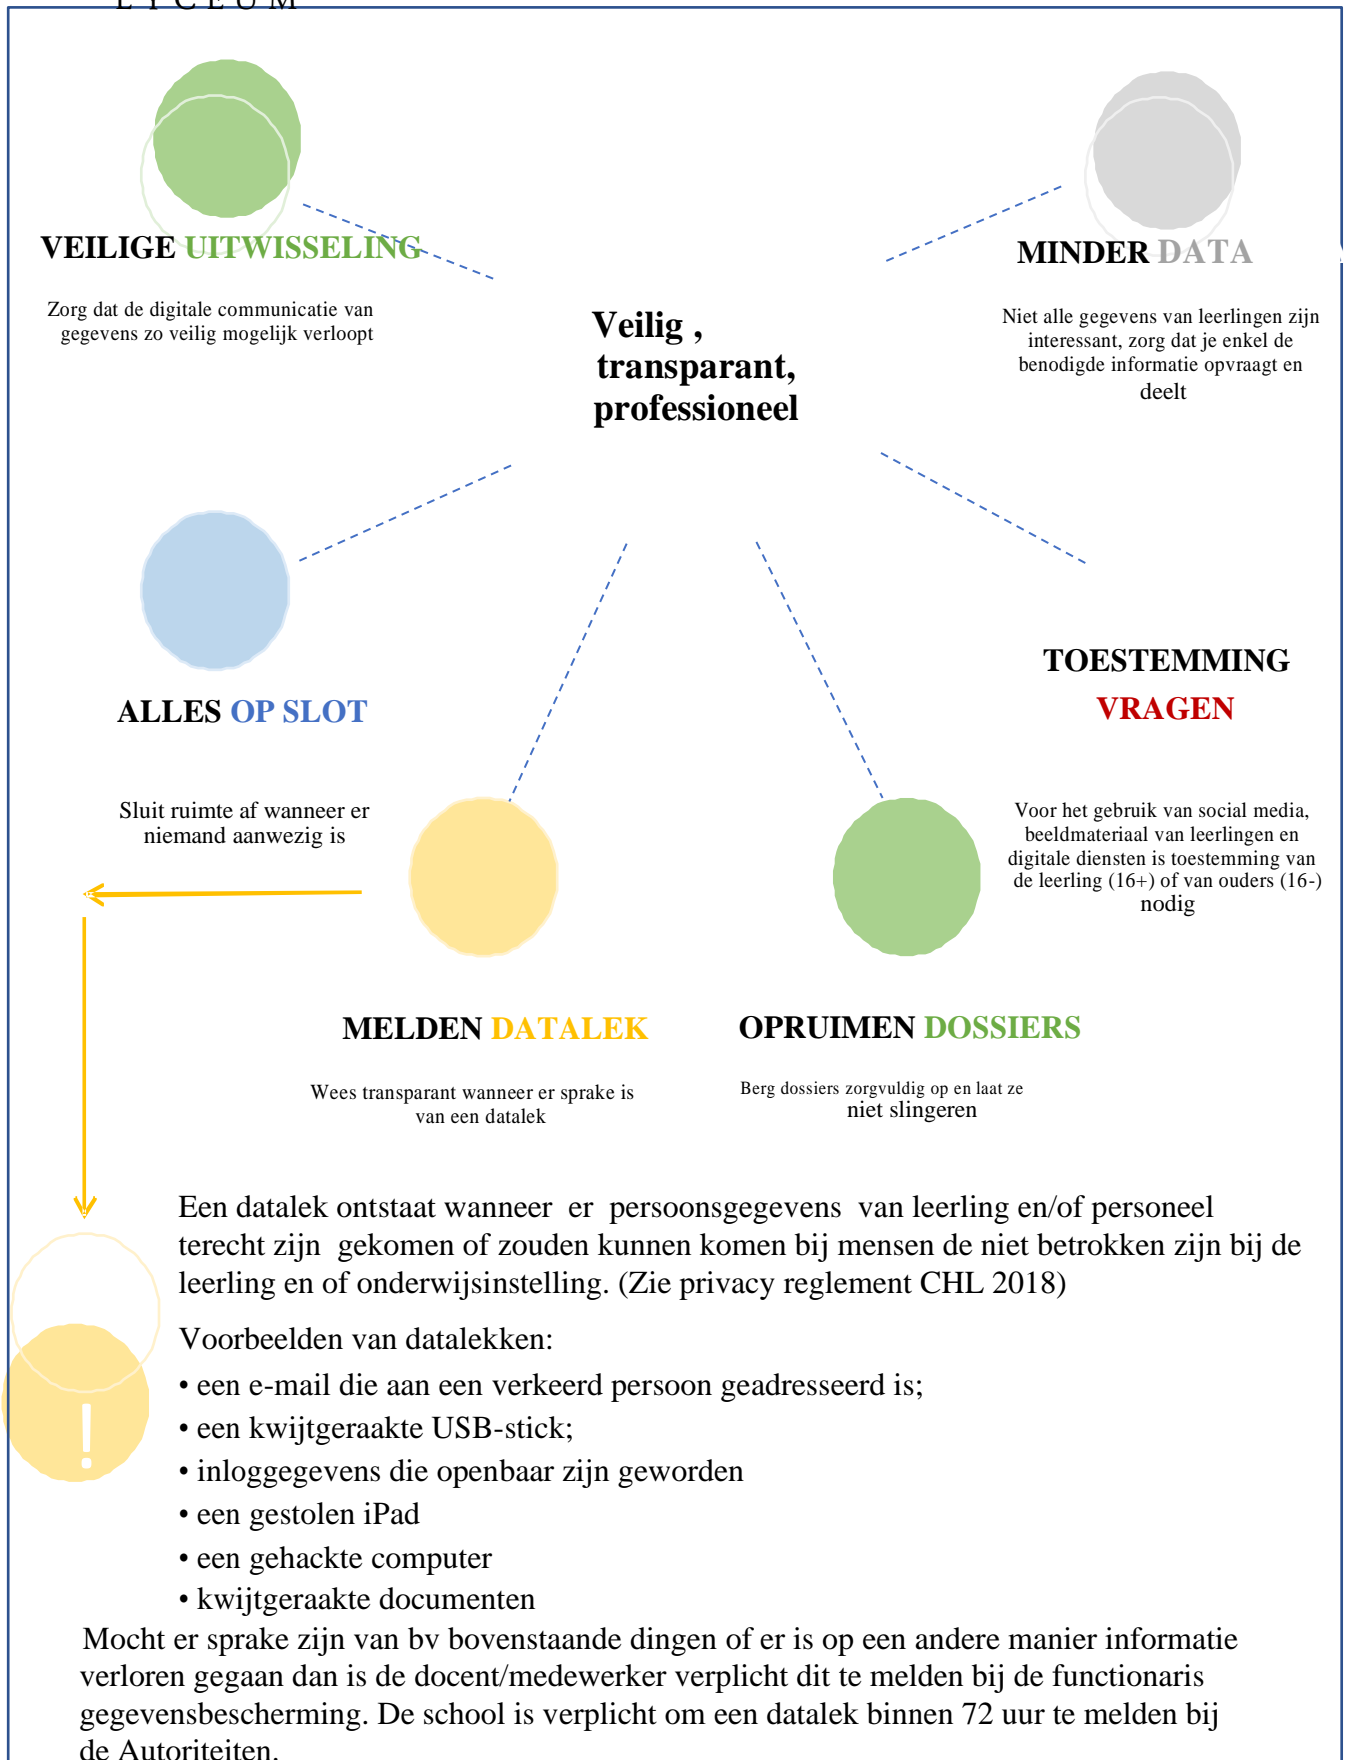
L Y C E U M

VEILIGE UITWISSELING

Zorg dat de digitale communicatie van gegevens zo veilig mogelijk verloopt

Veilig , transparant, professioneel

MINDER DATA

Niet alle gegevens van leerlingen zijn interessant, zorg dat je enkel de benodigde informatie opvraagt en deelt

ALLES OP SLOT

Sluit ruimte af wanneer er niemand aanwezig is

TOESTEMMING VRAGEN

Voor het gebruik van social media, beeldmateriaal van leerlingen en digitale diensten is toestemming van de leerling (16+) of van ouders (16-) nodig

MELDEN DATALEK

Wees transparant wanneer er sprake is van een datalek

OPRUIMEN DOSSIERS

Berg dossiers zorgvuldig op en laat ze niet slingeren

!

Een datalek ontstaat wanneer er persoonsgegevens van leerling en/of personeel terecht zijn gekomen of zouden kunnen komen bij mensen de niet betrokken zijn bij de leerling en of onderwijsinstelling. (Zie privacy reglement CHL 2018)

Voorbeelden van datalekken:
• een e-mail die aan een verkeerd persoon geadresseerd is;
• een kwijtgeraakte USB-stick;
• inloggegevens die openbaar zijn geworden
• een gestolen iPad
• een gehackte computer
• kwijtgeraakte documenten

Mocht er sprake zijn van bv bovenstaande dingen of er is op een andere manier informatie verloren gegaan dan is de docent/medewerker verplicht dit te melden bij de functionaris gegevensbescherming. De school is verplicht om een datalek binnen 72 uur te melden bij de Autoriteiten.